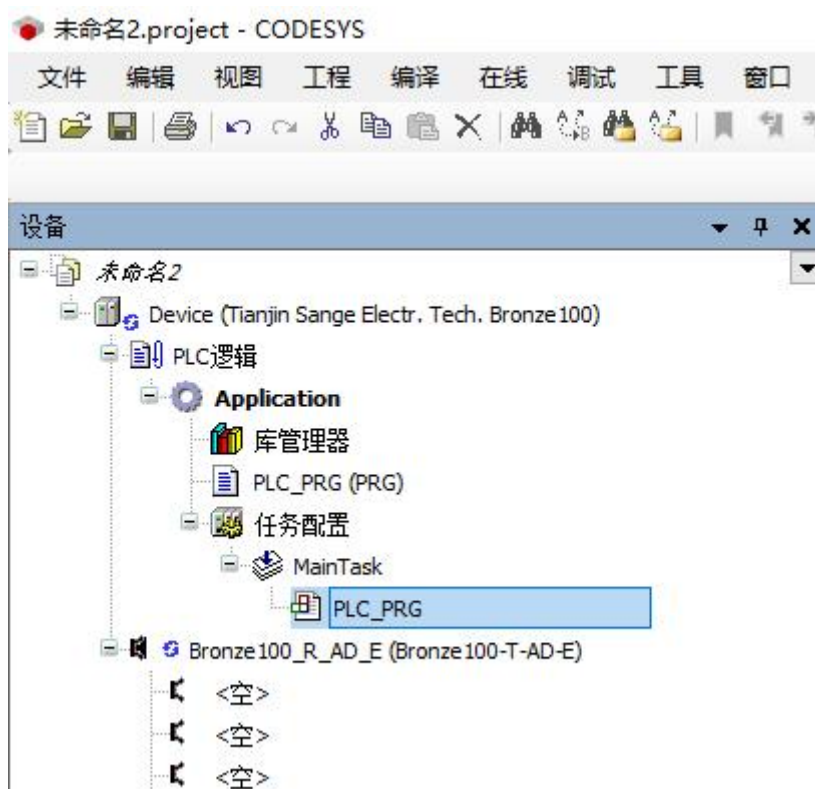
未命名2.project - CODESYS

文件 编辑 视图 工程 编译 在线 调试 工具 窗口

设备

未命名2
Device (Tianjin Sange Electr. Tech. Bronze100)
PLC逻辑
Application
库管理器
PLC_PRG (PRG)
任务配置
MainTask
PLC_PRG
Bronze100_R_AD_E (Bronze100-T-AD-E)
<空>
<空>
<空>